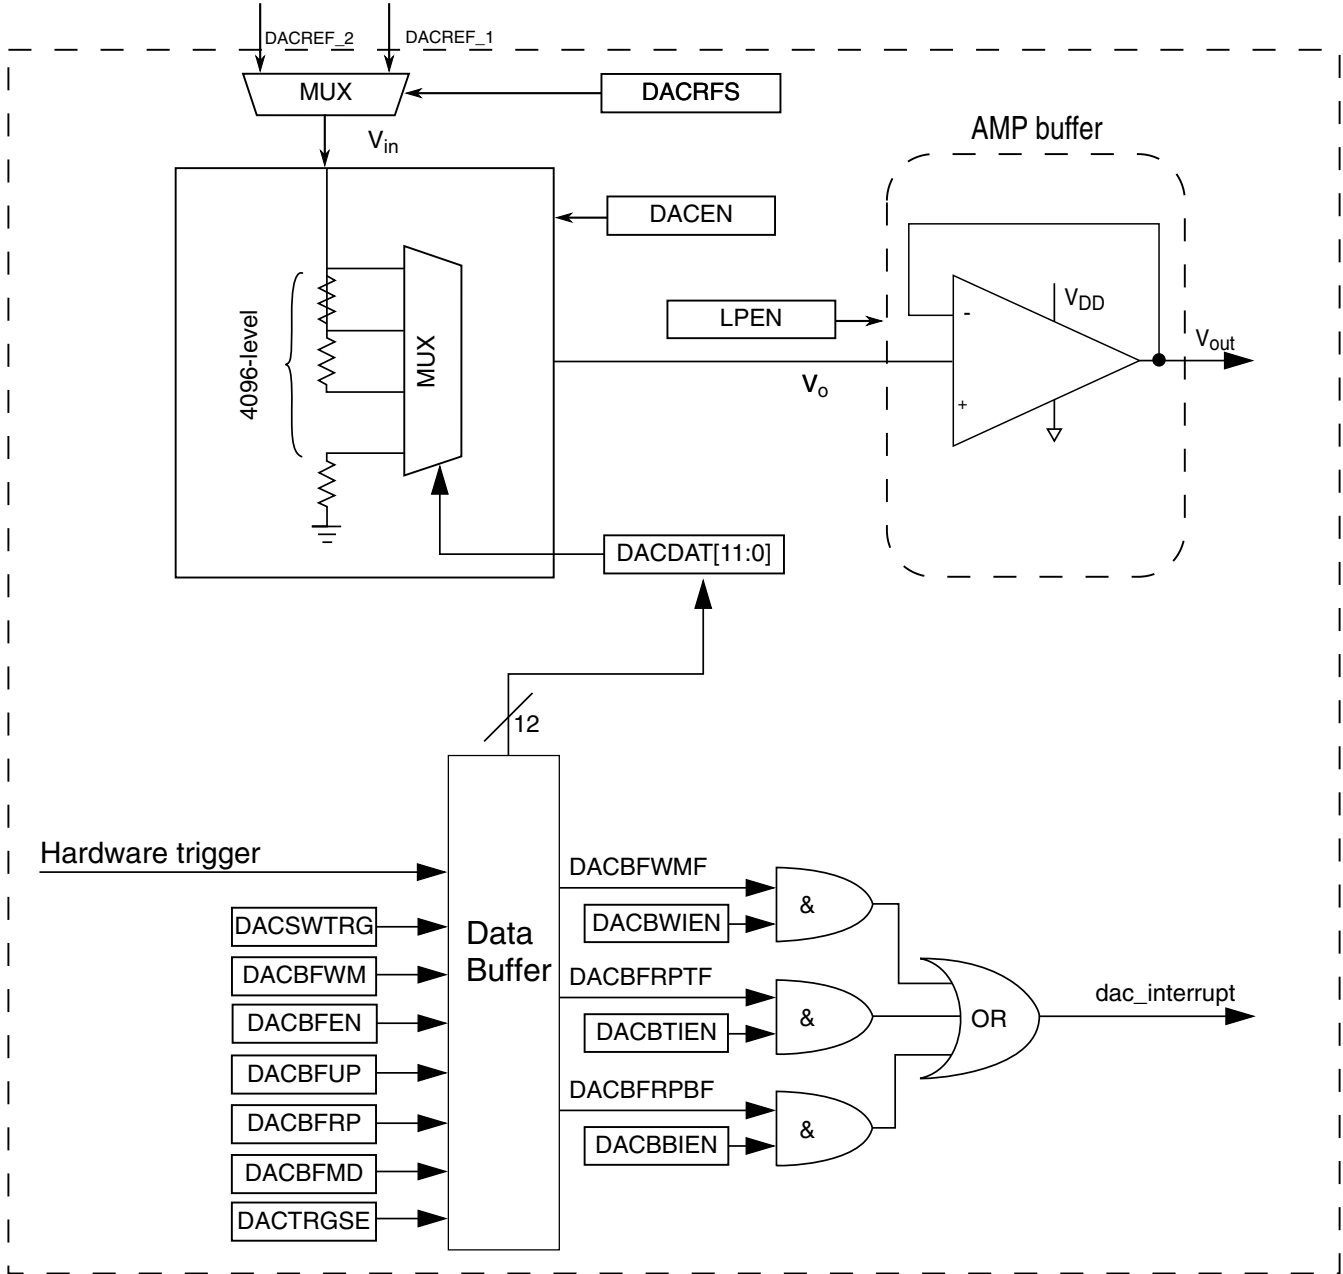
DACREF_2
DACREF_1
MUX
DACRFS
$V_{in}$
AMP buffer
DACEN
4096-level
MUX
LPEN
$V_{DD}$
-
$V_{out}$
$V_o$
+
DACDAT[11:0]
12
Hardware trigger
DACSWTRG
DACBFWM
DACBFEN
DACBFUP
DACBFRP
DACBFMD
DACTRGSE
Data Buffer
DACBFWMF
DACBWIEN
&
DACBFRPTF
DACBTIEN
&
OR
dac_interrupt
DACBFRPBF
DACBBIEN
&